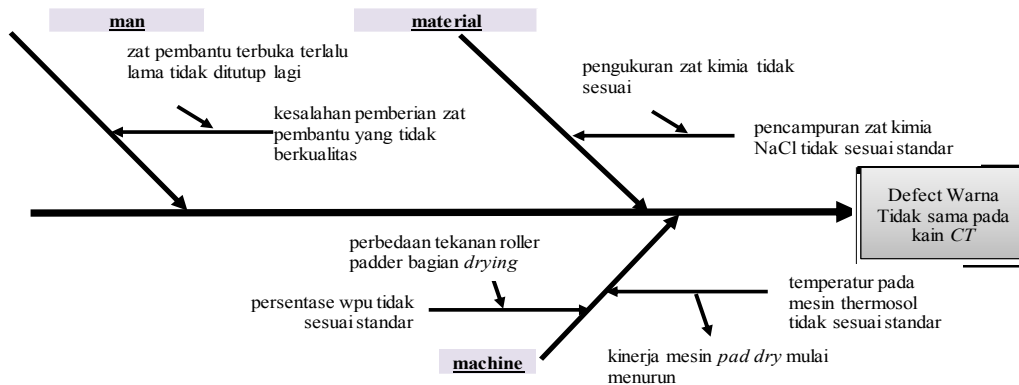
man

material

zat pembantu terbuka terlalu lama tidak ditutup lagi

kesalahan pemberian zat pembantu yang tidak berkualitas

pengukuran zat kimia tidak sesuai

pencampuran zat kimia NaCl tidak sesuai standar

Defect Warna Tidak sama pada kain *CT*

perbedaan tekanan roller padder bagian *drying*

persentase wpu tidak sesuai standar

temperatur pada mesin thermosol tidak sesuai standar

machine

kinerja mesin *pad dry* mulai menurun